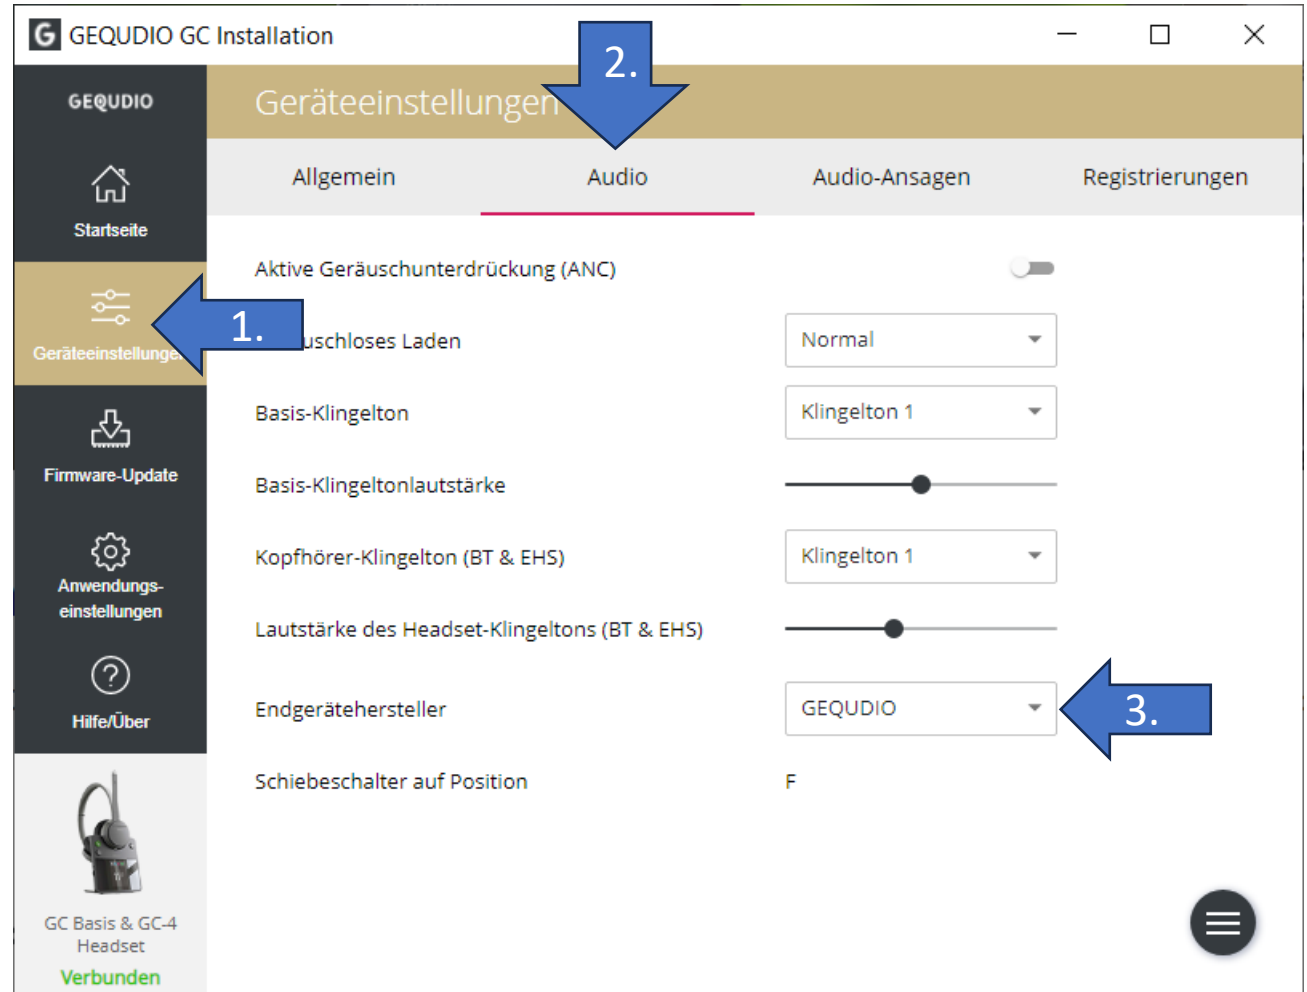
GEQUDIO GC Installation

GEQUDIO

Startseite

Geräteeinstellungen

Firmware-Update

Anwendungs-einstellungen

Hilfe/Über

GC Basis & GC-4 Headset

Verbunden

Geräteeinstellungen

2.

Allgemein

Audio

Audio-Ansagen

Registrierungen

Aktive Geräuschunterdrückung (ANC)

1.

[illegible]uschloses Laden

Normal

Basis-Klingelton

Klingelton 1

Basis-Klingeltonlautstärke

Kopfhörer-Klingelton (BT & EHS)

Klingelton 1

Lautstärke des Headset-Klingeltons (BT & EHS)

Endgerätehersteller

GEQUDIO

3.

Schiebeschalter auf Position

F